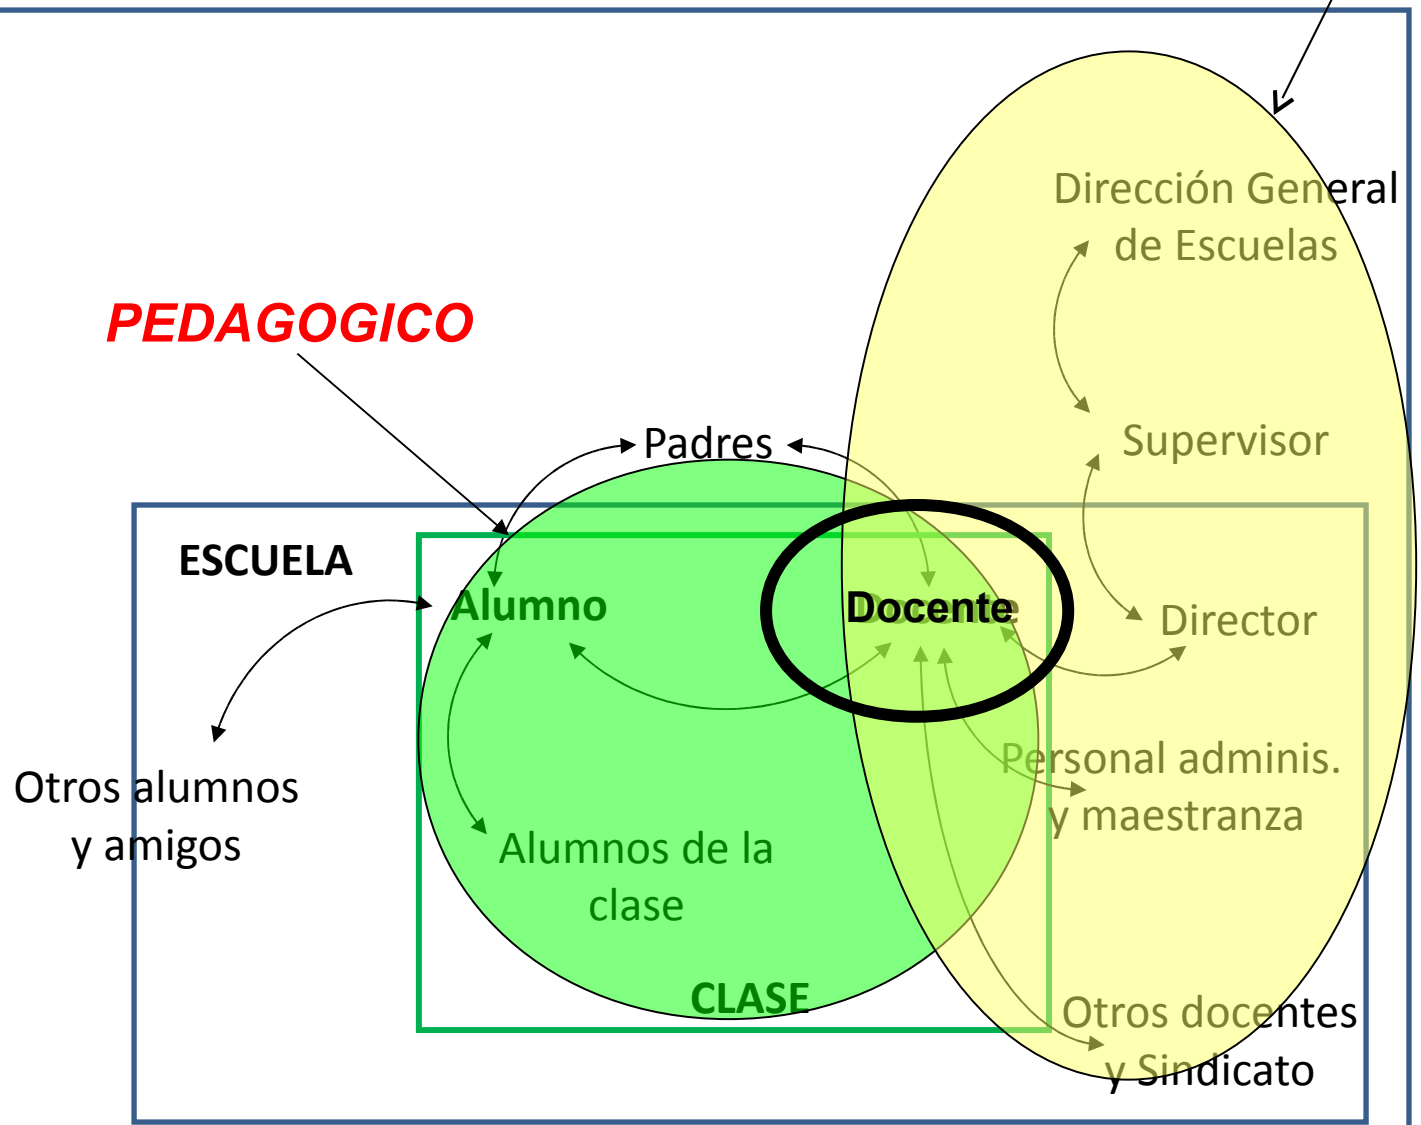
Dirección General de Escuelas

PEDAGOGICO

Supervisor

Padres

ESCUELA

Alumno

Docente

Director

Otros alumnos y amigos

Personal adminis. y maestranza

Alumnos de la clase

CLASE

Otros docentes y Sindicato